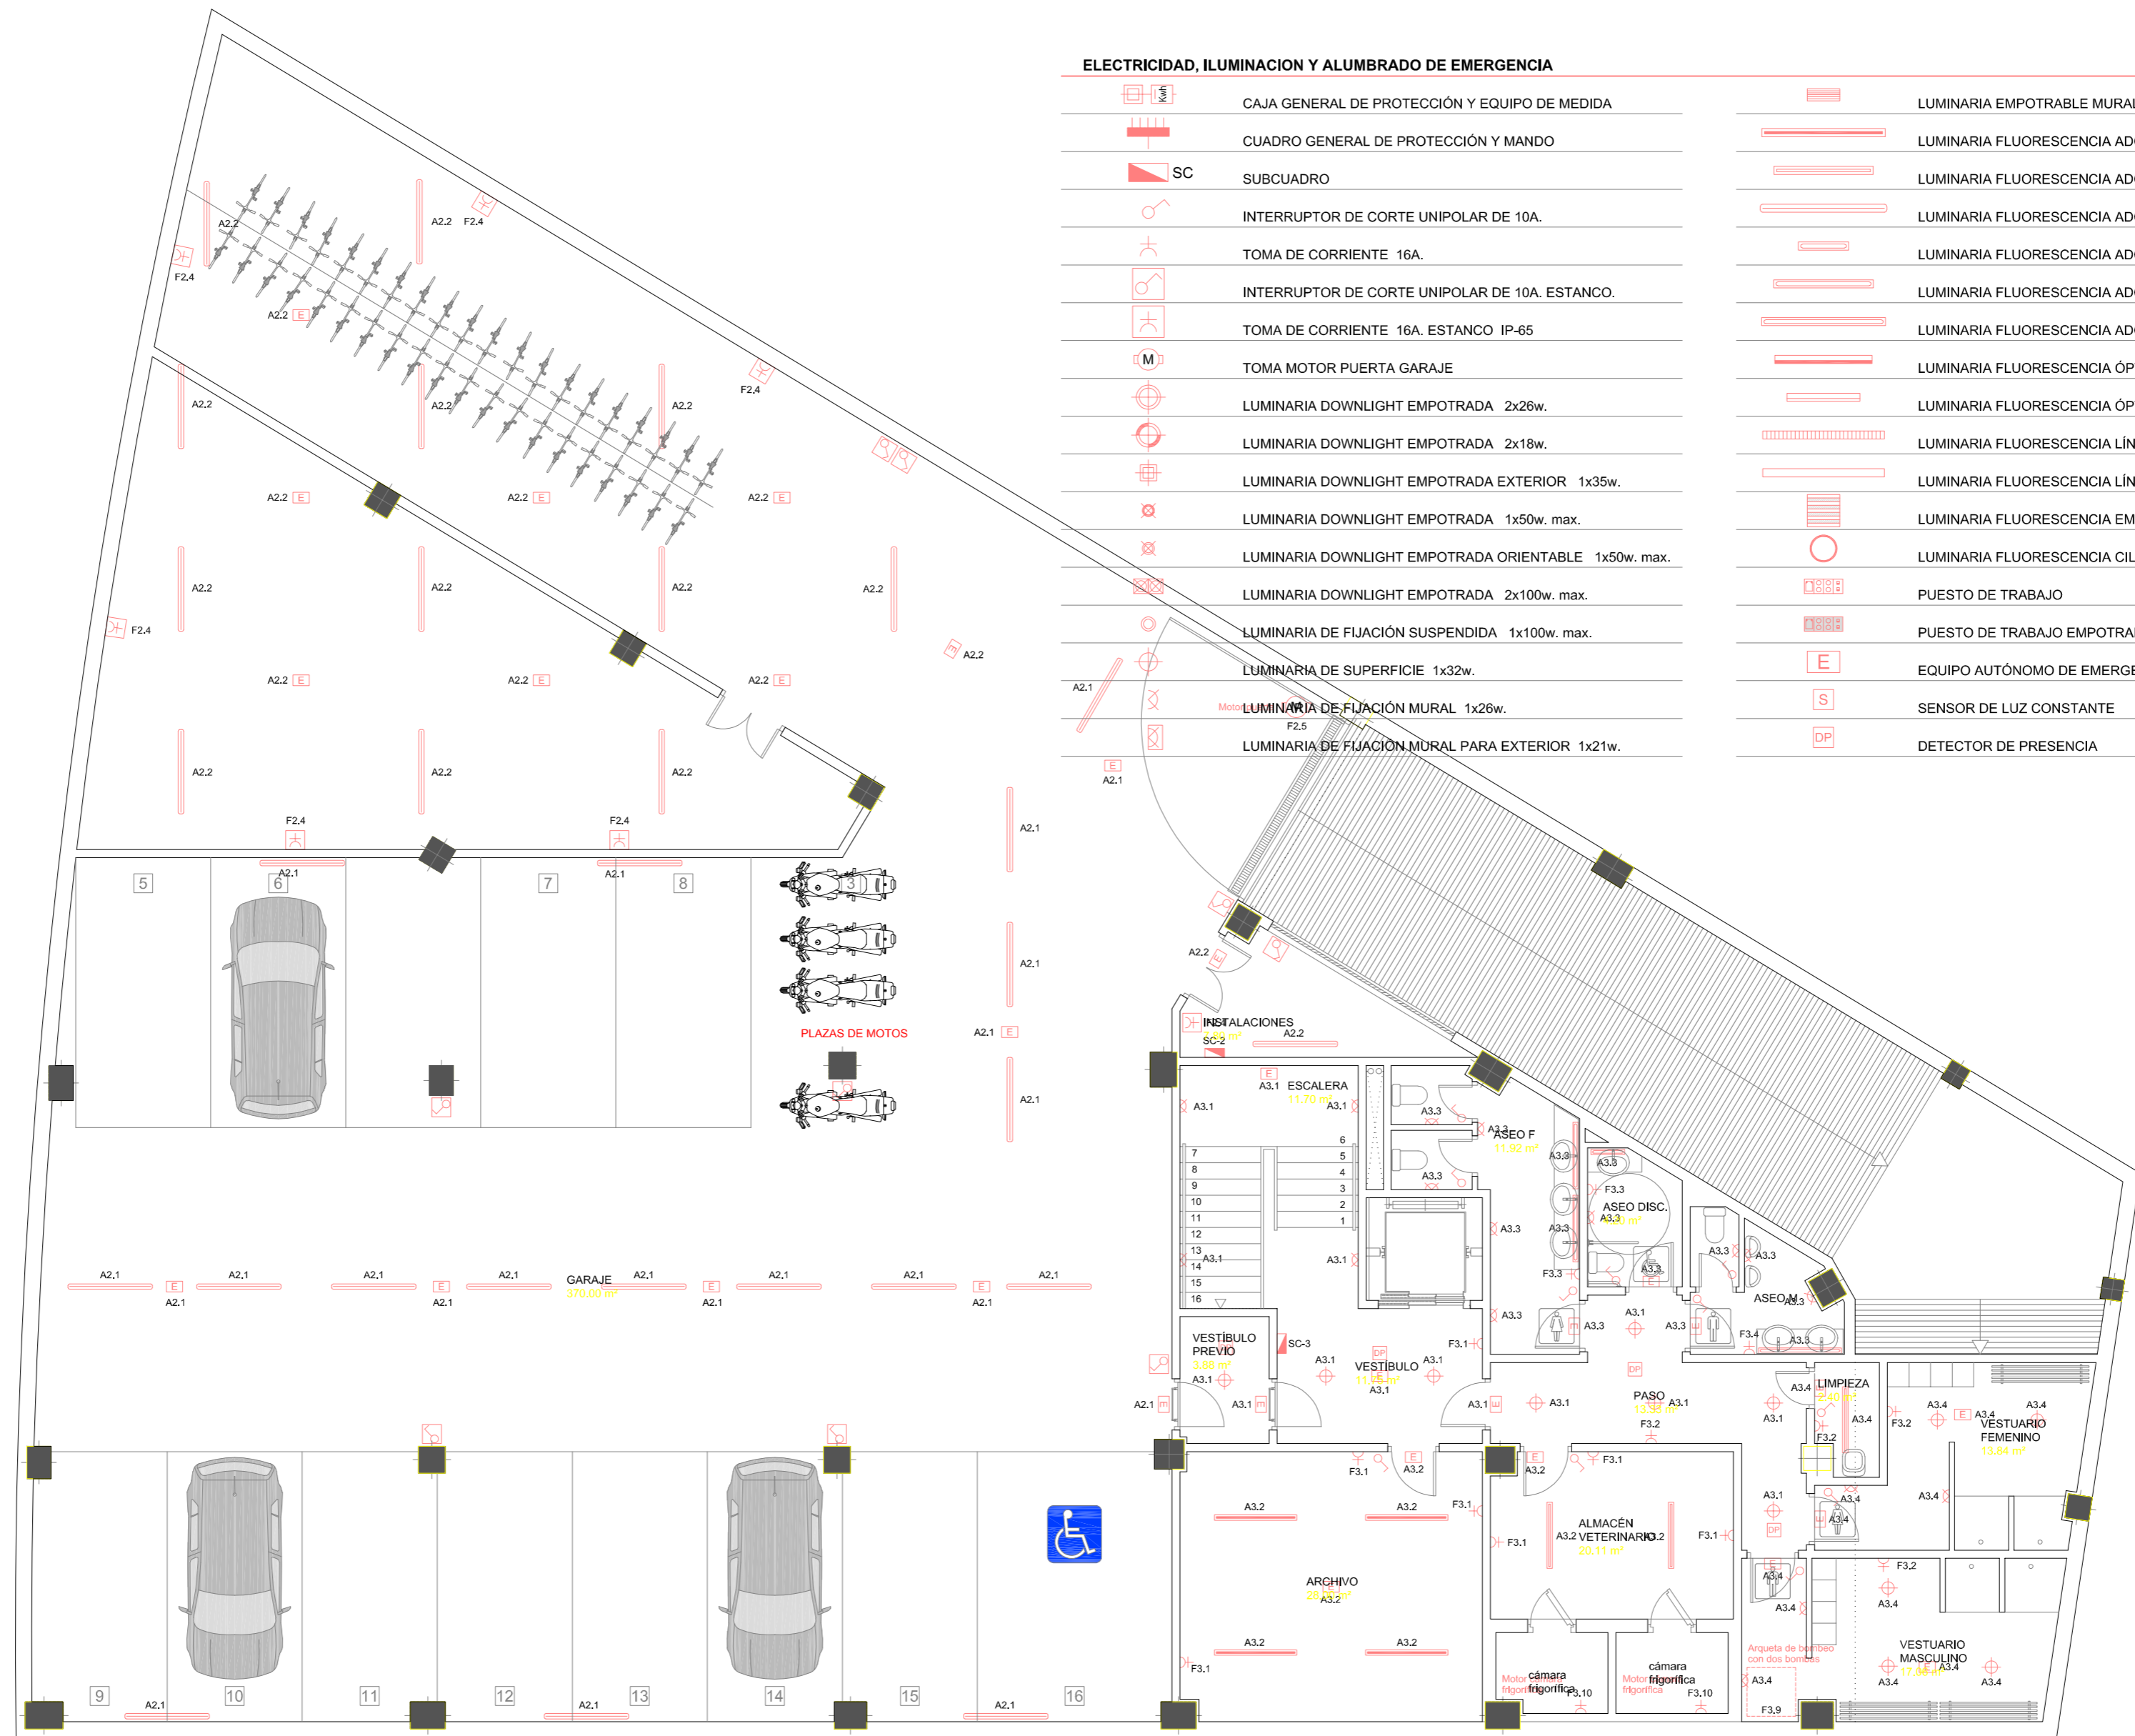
ELECTRICIDAD, ILUMINACION Y ALUMBRADO DE EMERGENCIA

CAJA GENERAL DE PROTECCIÓN Y EQUIPO DE MEDIDA
CUADRO GENERAL DE PROTECCIÓN Y MANDO
SC SUBCUADRO
INTERRUPTOR DE CORTE UNIPOLAR DE 10A.
TOMA DE CORRIENTE 16A.
INTERRUPTOR DE CORTE UNIPOLAR DE 10A. ESTANCO.
TOMA DE CORRIENTE 16A. ESTANCO IP-65
M TOMA MOTOR PUERTA GARAJE
LUMINARIA DOWNLIGHT EMPOTRADA 2x26w.
LUMINARIA DOWNLIGHT EMPOTRADA 2x18w.
LUMINARIA DOWNLIGHT EMPOTRADA EXTERIOR 1x35w.
LUMINARIA DOWNLIGHT EMPOTRADA 1x50w. max.
LUMINARIA DOWNLIGHT EMPOTRADA ORIENTABLE 1x50w. max.
LUMINARIA DOWNLIGHT EMPOTRADA 2x100w. max.
LUMINARIA DE FIJACIÓN SUSPENDIDA 1x100w. max.
LUMINARIA DE SUPERFICIE 1x32w.
LUMINARIA DE FIJACIÓN MURAL 1x26w.
LUMINARIA DE FIJACIÓN MURAL PARA EXTERIOR 1x21w.

LUMINARIA EMPOTRABLE MURAL
LUMINARIA FLUORESCENCIA AD
LUMINARIA FLUORESCENCIA AD
LUMINARIA FLUORESCENCIA AD
LUMINARIA FLUORESCENCIA AD
LUMINARIA FLUORESCENCIA AD
LUMINARIA FLUORESCENCIA AD
LUMINARIA FLUORESCENCIA ÓP
LUMINARIA FLUORESCENCIA ÓP
LUMINARIA FLUORESCENCIA LÍN
LUMINARIA FLUORESCENCIA LÍN
LUMINARIA FLUORESCENCIA EM
LUMINARIA FLUORESCENCIA CIL
PUESTO DE TRABAJO
PUESTO DE TRABAJO EMPOTRA
E EQUIPO AUTÓNOMO DE EMERGE
S SENSOR DE LUZ CONSTANTE
DP DETECTOR DE PRESENCIA

A2.2 F2.4 A2.2 A2.2 F2.4 F2.4 A2.2 A2.2 A2.2 E A2.2 E A2.2 E A2.2 A2.2 A2.2 A2.2 F2.4 A2.2 A2.2 E A2.2 E A2.2 E A2.2 A2.2 A2.2 F2.4 F2.4 A2.1 A2.1 A2.1 F2.5 E A2.1 A2.1 A2.1 A2.1 E A2.1

5 6 7 8 3
PLAZAS DE MOTOS
A2.1 E A2.1 A2.1 A2.1 E A2.1 A2.1 GARAJE 370,00 m² A2.1 E A2.1 A2.1 A2.1 E A2.1 A2.1

9 10 11 12 13 14 15 16 A2.1 A2.1 A2.1

A2.2 INSTALACIONES SC-2 A2.2
A3.1 ESCALERA 11,70 m² A3.1 A3.1
7 8 9 10 11 12 13 14 15 16 6 5 4 3 2 1 A3.1 A3.1
A3.3 A3.3 ASEO F 11,92 m² A3.3 A3.3 F3.3 ASEO DISC. A3.3 A3.3 A3.3 A3.3 F3.3 A3.3 A3.3 A3.3 A3.3 A3.3 ASEO M A3.3 F3.4 A3.3
VESTÍBULO PREVIO 3,88 m² A3.1 SC-3 A3.1 VESTÍBULO 11,65 m² A3.1 A3.1 F3.1 A3.1 A2.1 A3.1 A3.1 A3.1 A3.1 PASO 13,35 m² A3.1 F3.2
A3.4 LIMPIEZA 2,40 m² A3.1 A3.4 F3.2 A3.4 A3.4 A3.4 VESTUARIO FEMENINO 13,84 m² F3.2 A3.1 A3.4 A3.4 A3.4 A3.4
F3.1 A3.2 A3.2 A3.2 F3.1 A3.2 F3.1 ARCHIVO 28,08 m² A3.2 A3.2 A3.2 F3.1
A3.2 F3.1 F3.1 ALMACÉN A3.2 VETERINARIO A3.2 20,11 m² F3.1
cámara frigorífica Motor frigorífico F3.10 cámara frigorífica Motor frigorífica F3.10
A3.4 A3.4 F3.2 A3.4 Arqueta de bombeo con dos bombas A3.4 F3.9 A3.4 VESTUARIO MASCULINO 17,46 m² A3.4 A3.4